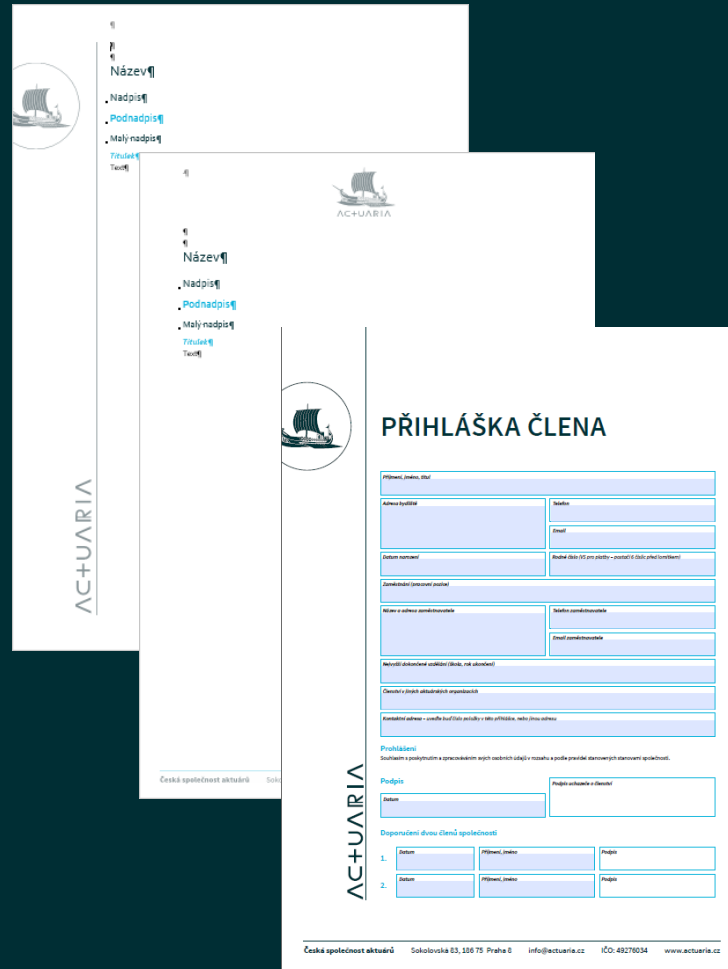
¶
¶
¶
Název¶
Nadpis¶
Podnadpis¶
Malý·nadpis¶
Titulek¶
Text¶

ACTUARIA

¶
ACTUARIA
¶
¶
Název¶
Nadpis¶
Podnadpis¶
Malý·nadpis¶
Titulek¶
Text¶

Česká společnost aktuárů Soko

ACTUARIA

PŘIHLÁŠKA ČLENA

Příjmení, jméno, titul
Adresa bydliště
Telefon
Email
Datum narození
Rodné číslo (VS pro platby – použijí 6 číslic před lomítkem)
Zaměstnání (pracovní pozice)
Název a adresa zaměstnavatele
Telefon zaměstnavatele
Email zaměstnavatele
Nejvyšší dokončené vzdělání (škola, rok ukončení)
Členství v jiných aktuárských organizacích
Kontaktní adresa – uveďte buď číslo položky v této přihlášce, nebo jinou adresu

Prohlášení
Souhlasím s poskytnutím a zpracováním svých osobních údajů v rozsahu a podle pravidel stanovených stanovami společnosti.

Podpis
Datum
Podpis uchazeče o členství

Doporučení dvou členů společnosti
1. Datum | Příjmení, jméno | Podpis
2. Datum | Příjmení, jméno | Podpis

Česká společnost aktuárů Sokolovská 83, 186 75 Praha 8 info@actuaria.cz IČO: 49276034 www.actuaria.cz